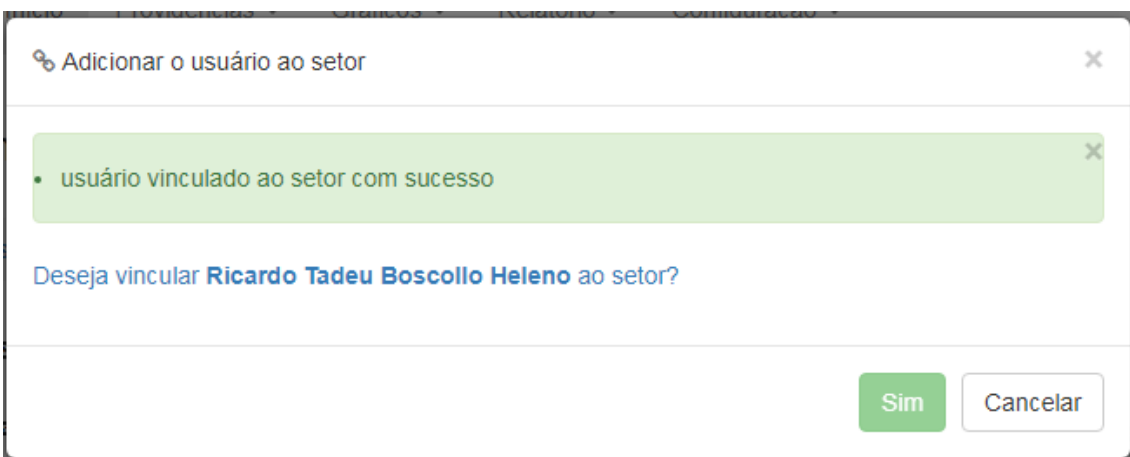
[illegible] Providências ▾ Gráficos ▾ Relatório ▾ Configuração ▾

Adicionar o usuário ao setor ×

×
• usuário vinculado ao setor com sucesso

Deseja vincular **Ricardo Tadeu Boscollo Heleno** ao setor?

Sim Cancelar